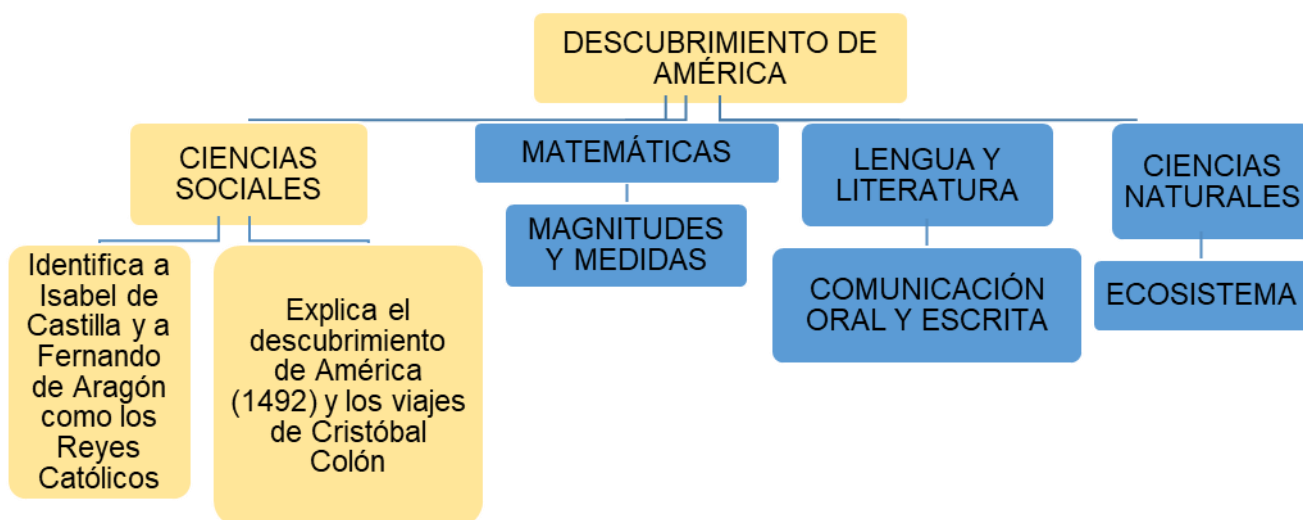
DESCUBRIMIENTO DE AMÉRICA

CIENCIAS SOCIALES

Identifica a Isabel de Castilla y a Fernando de Aragón como los Reyes Católicos

Explica el descubrimiento de América (1492) y los viajes de Cristóbal Colón

MATEMÁTICAS

MAGNITUDES Y MEDIDAS

LENGUA Y LITERATURA

COMUNICACIÓN ORAL Y ESCRITA

CIENCIAS NATURALES

ECOSISTEMA